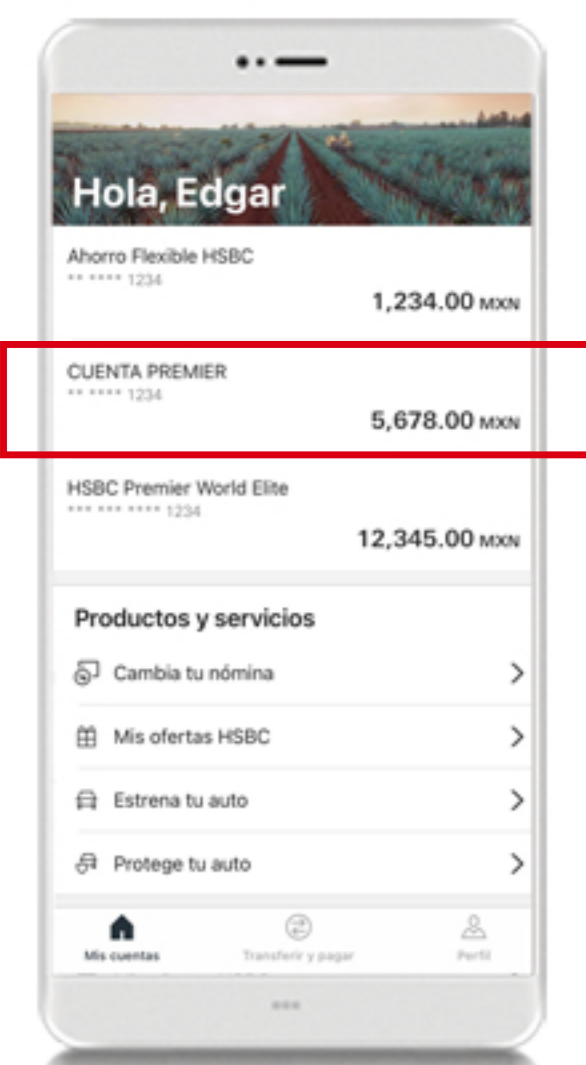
Hola, Edgar

Ahorro Flexible HSBC
** **** 1234
1,234.00 MXN

CUENTA PREMIER
** **** 1234
5,678.00 MXN

HSBC Premier World Elite
*** *** **** 1234
12,345.00 MXN

Productos y servicios

Cambia tu nómina

Mis ofertas HSBC

Estrena tu auto

Protege tu auto

Mis cuentas

Transferir y pagar

Perfil